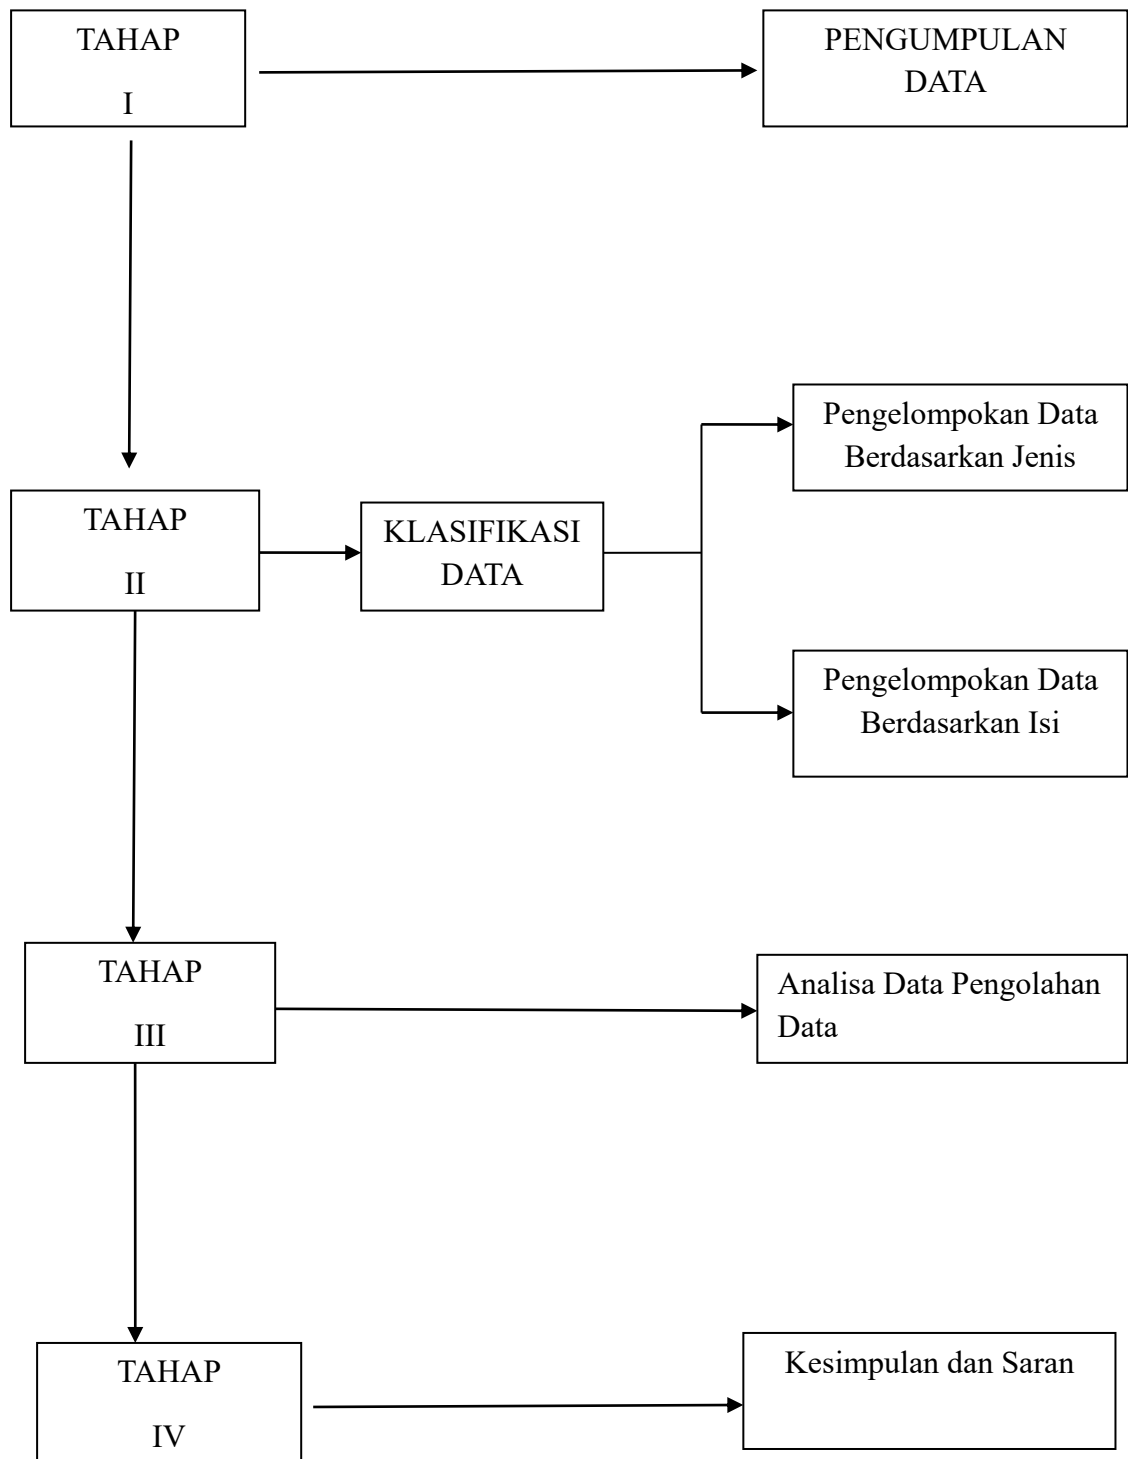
TAHAP
I

PENGUMPULAN DATA

TAHAP
II

KLASIFIKASI DATA

Pengelompokan Data Berdasarkan Jenis

Pengelompokan Data Berdasarkan Isi

TAHAP
III

Analisa Data Pengolahan Data

TAHAP
IV

Kesimpulan dan Saran